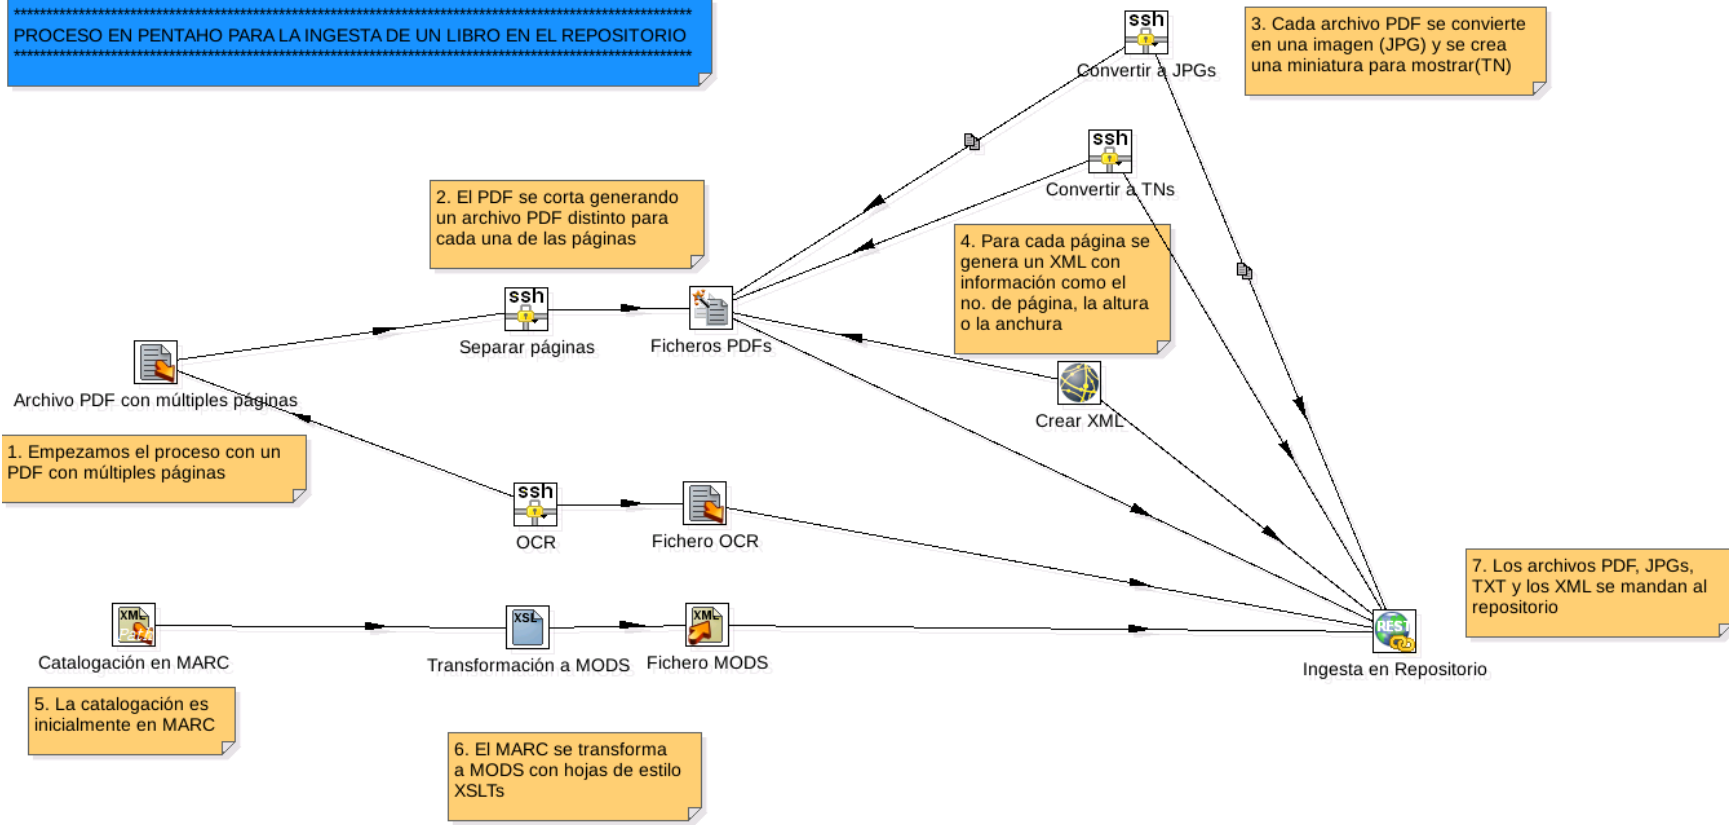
**********************************************************************************
PROCESO EN PENTAHO PARA LA INGESTA DE UN LIBRO EN EL REPOSITORIO
**********************************************************************************

ssh
Convertir a JPGs

3. Cada archivo PDF se convierte en una imagen (JPG) y se crea una miniatura para mostrar(TN)

ssh
Convertir a TNs

2. El PDF se corta generando un archivo PDF distinto para cada una de las páginas

4. Para cada página se genera un XML con información como el no. de página, la altura o la anchura

ssh
Separar páginas

Ficheros PDFs

Archivo PDF con múltiples páginas

Crear XML

1. Empezamos el proceso con un PDF con múltiples páginas

ssh
OCR

Fichero OCR

7. Los archivos PDF, JPGs, TXT y los XML se mandan al repositorio

XML
Catalogación en MARC

XSL
Transformación a MODS

XML
Fichero MODS

REST
Ingesta en Repositorio

5. La catalogación es inicialmente en MARC

6. El MARC se transforma a MODS con hojas de estilo XSLTs